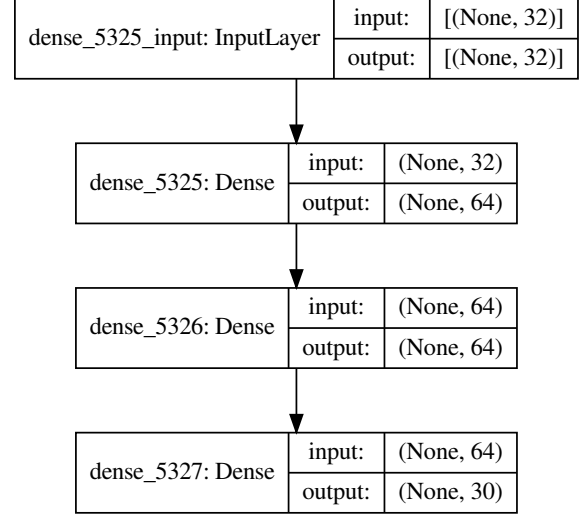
dense_5325_input: InputLayer | input: | [(None, 32)]
output: | [(None, 32)]

dense_5325: Dense | input: | (None, 32)
output: | (None, 64)

dense_5326: Dense | input: | (None, 64)
output: | (None, 64)

dense_5327: Dense | input: | (None, 64)
output: | (None, 30)